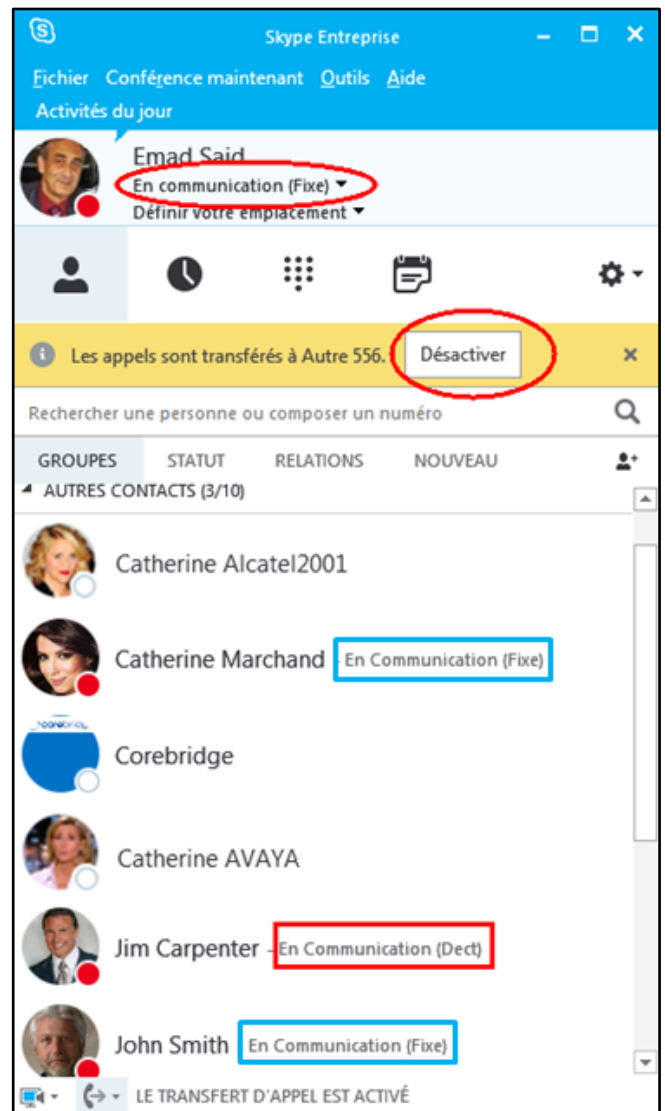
Skype Entreprise

Fichier Conférence maintenant Outils Aide

Activités du jour

Emad Said

En communication (Fixe)

Définir votre emplacement

Les appels sont transférés à Autre 556. Désactiver

Rechercher une personne ou composer un numéro

GROUPES STATUT RELATIONS NOUVEAU

AUTRES CONTACTS (3/10)

Catherine Alcatel2001

Catherine Marchand En Communication (Fixe)

Corebridge

Catherine AVAYA

Jim Carpenter - En Communication (Dect)

John Smith En Communication (Fixe)

LE TRANSFERT D'APPEL EST ACTIVÉ